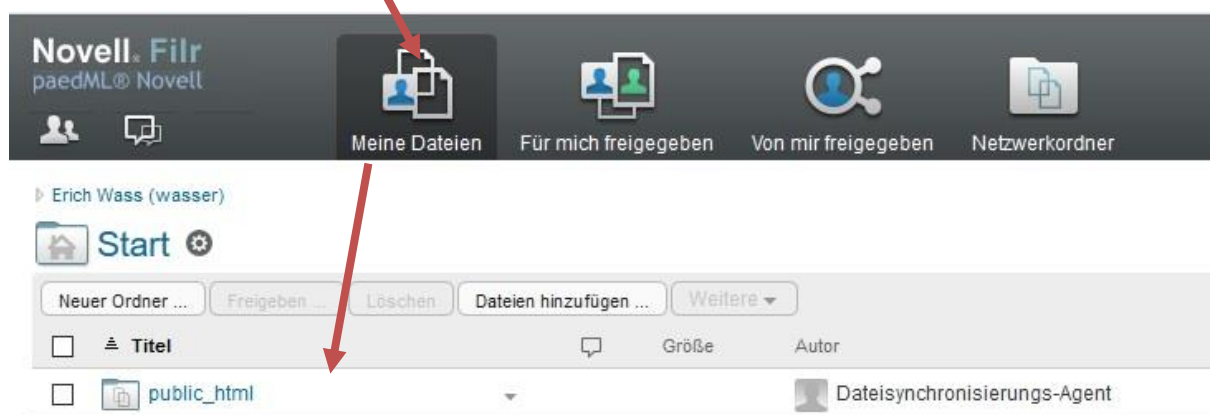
Novell. Filr
paedML® Novell

Meine Dateien
Für mich freigegeben
Von mir freigegeben
Netzwerkordner

Erich Wass (wasser)

Start

Neuer Ordner ... | Freigeben ... | Löschen | Dateien hinzufügen ... | Weitere

| | Titel | | Größe | Autor |
|---|---|---|---|---|
| | public_html | | | Dateisynchronisierungs-Agent |